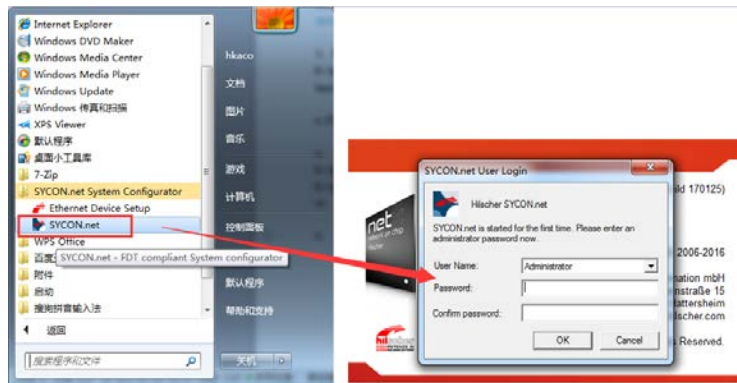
Internet Explorer
Windows DVD Maker
Windows Media Center
Windows Media Player
Windows Update
Windows 传真和扫描
XPS Viewer
默认程序
桌面小工具库
7-Zip
SYCON.net System Configurator
Ethernet Device Setup
SYCON.net
WPS Office
百度
SYCON.net - FDT compliant System configurator
附件
启动
搜狗拼音输入法
返回
搜索程序和文件

hkaco
文档
图片
音乐
游戏
计算机
控制面板
默认程序
帮助和支持
关机

SYCON.net User Login
Hilscher SYCON.net
SYCON.net is started for the first time. Please enter an administrator password now.
User Name:
Administrator
Password:
Confirm password:
OK
Cancel

net
ild 170125)
2006-2016
nation mbH
nstraße 15
attersheim
ilscher.com
Reserved.